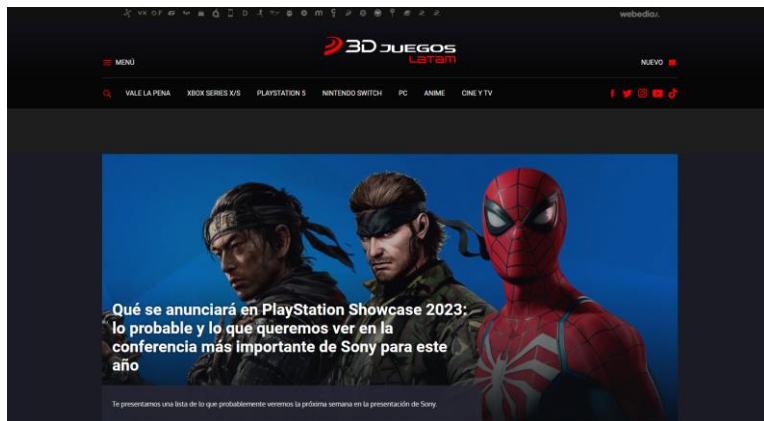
webedia

3D JUEGOS LATAM

MENÚ

NUEVO

VALE LA PENA XBOX SERIES X/S PLAYSTATION 5 NINTENDO SWITCH PC ANIME CINE Y TV

Qué se anunciará en PlayStation Showcase 2023: lo probable y lo que queremos ver en la conferencia más importante de Sony para este año

Te presentamos una lista de lo que probablemente veremos la próxima semana en la presentación de Sony.